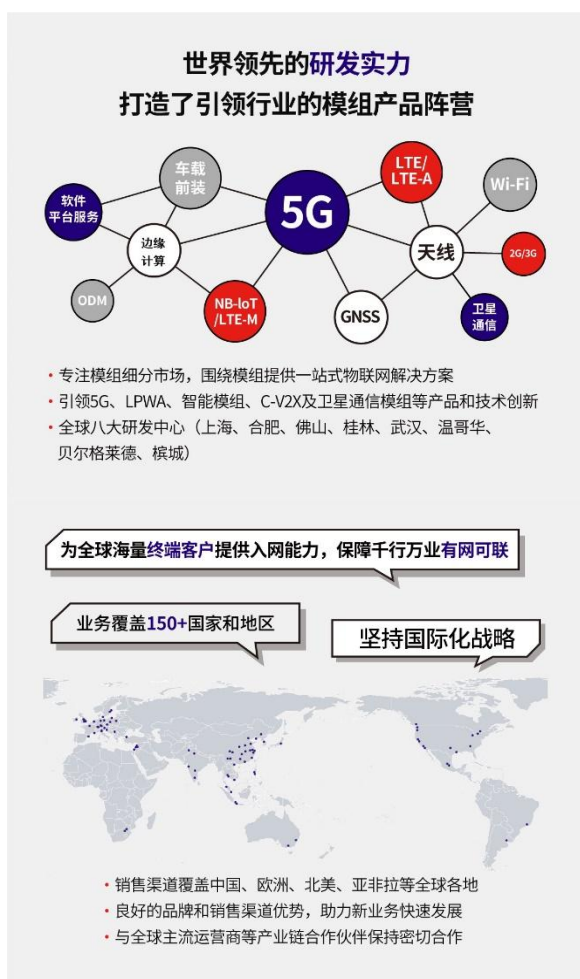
世界领先的研发实力
打造了引领行业的模组产品阵营

车载前装
LTE/LTE-A
Wi-Fi
软件平台服务
边缘计算
5G
天线
2G/3G
ODM
NB-IoT/LTE-M
GNSS
卫星通信

• 专注模组细分市场，围绕模组提供一站式物联网解决方案
• 引领5G、LPWA、智能模组、C-V2X及卫星通信模组等产品和技术创新
• 全球八大研发中心（上海、合肥、佛山、桂林、武汉、温哥华、贝尔格莱德、槟城）

为全球海量终端客户提供入网能力，保障千行万业有网可联

业务覆盖150+国家和地区

坚持国际化战略

• 销售渠道覆盖中国、欧洲、北美、亚非拉等全球各地
• 良好的品牌和销售渠道优势，助力新业务快速发展
• 与全球主流运营商等产业链合作伙伴保持密切合作